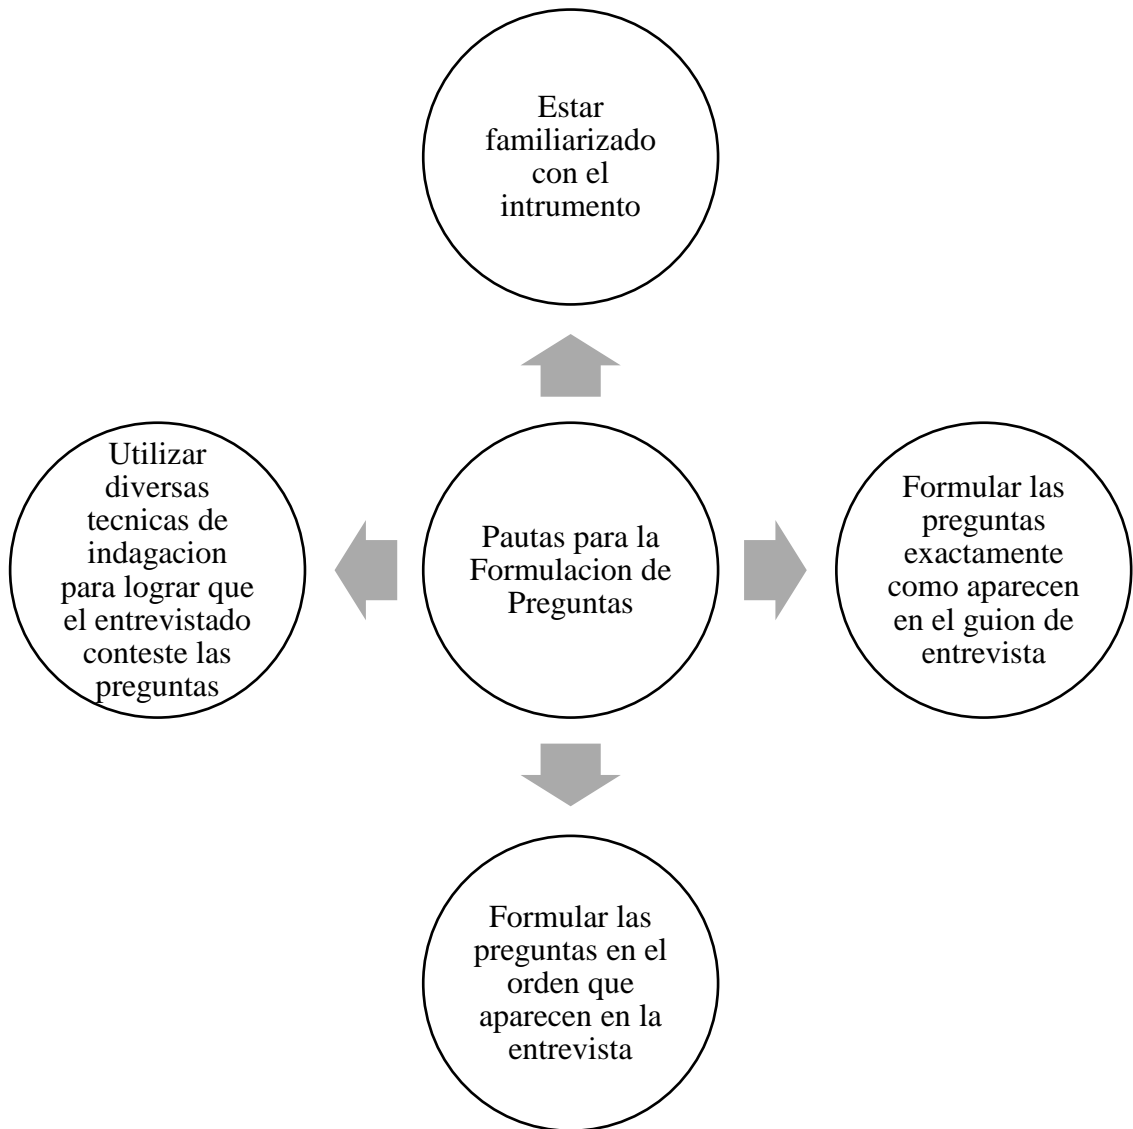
Estar familiarizado con el intrumento

Utilizar diversas tecnicas de indagacion para lograr que el entrevistado conteste las preguntas

Pautas para la Formulacion de Preguntas

Formular las preguntas exactamente como aparecen en el guion de entrevista

Formular las preguntas en el orden que aparecen en la entrevista